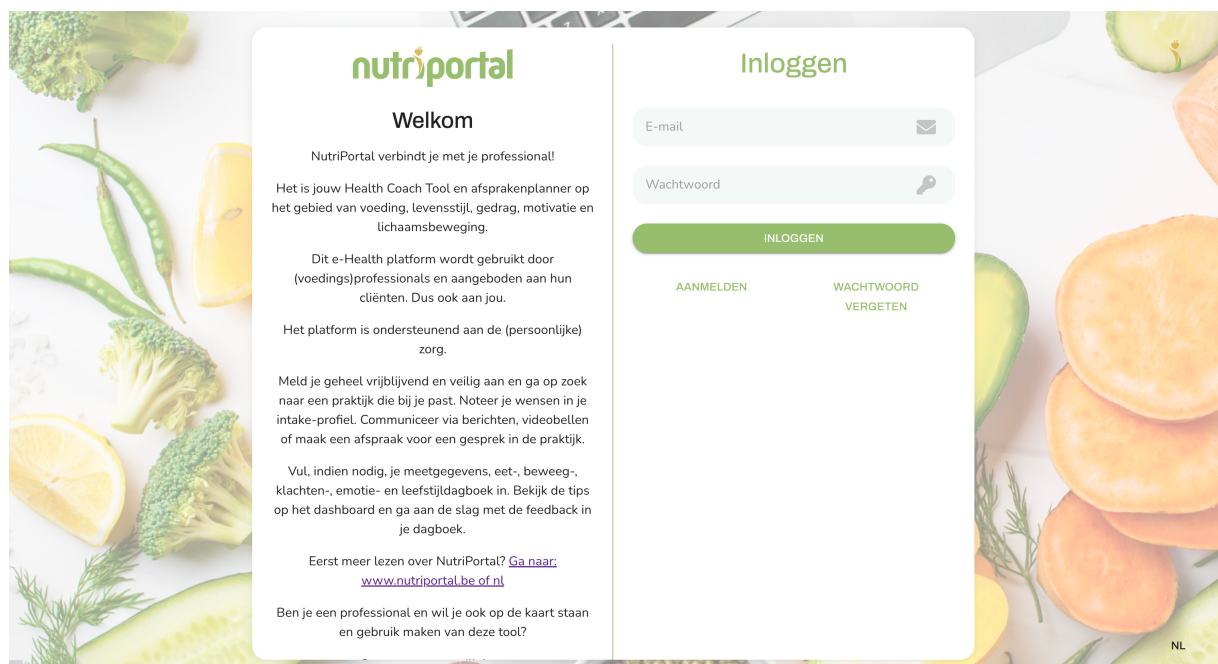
nutriportal

Welkom

NutriPortal verbindt je met je professional!

Het is jouw Health Coach Tool en afsprakenplanner op het gebied van voeding, levensstijl, gedrag, motivatie en lichaamsbeweging.

Dit e-Health platform wordt gebruikt door (voedings)professionals en aangeboden aan hun cliënten. Dus ook aan jou.

Het platform is ondersteunend aan de (persoonlijke) zorg.

Meld je geheel vrijblijvend en veilig aan en ga op zoek naar een praktijk die bij je past. Noteer je wensen in je intake-profiel. Communiceer via berichten, videobellen of maak een afspraak voor een gesprek in de praktijk.

Vul, indien nodig, je meetgegevens, eet-, beweeg-, klachten-, emotie- en leefstijldagboek in. Bekijk de tips op het dashboard en ga aan de slag met de feedback in je dagboek.

Eerst meer lezen over NutriPortal? Ga naar: www.nutriportal.be of nl

Ben je een professional en wil je ook op de kaart staan en gebruik maken van deze tool?

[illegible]

Inloggen

E-mail

Wachtwoord

INLOGGEN

AANMELDEN

WACHTWOORD VERGETEN

NL